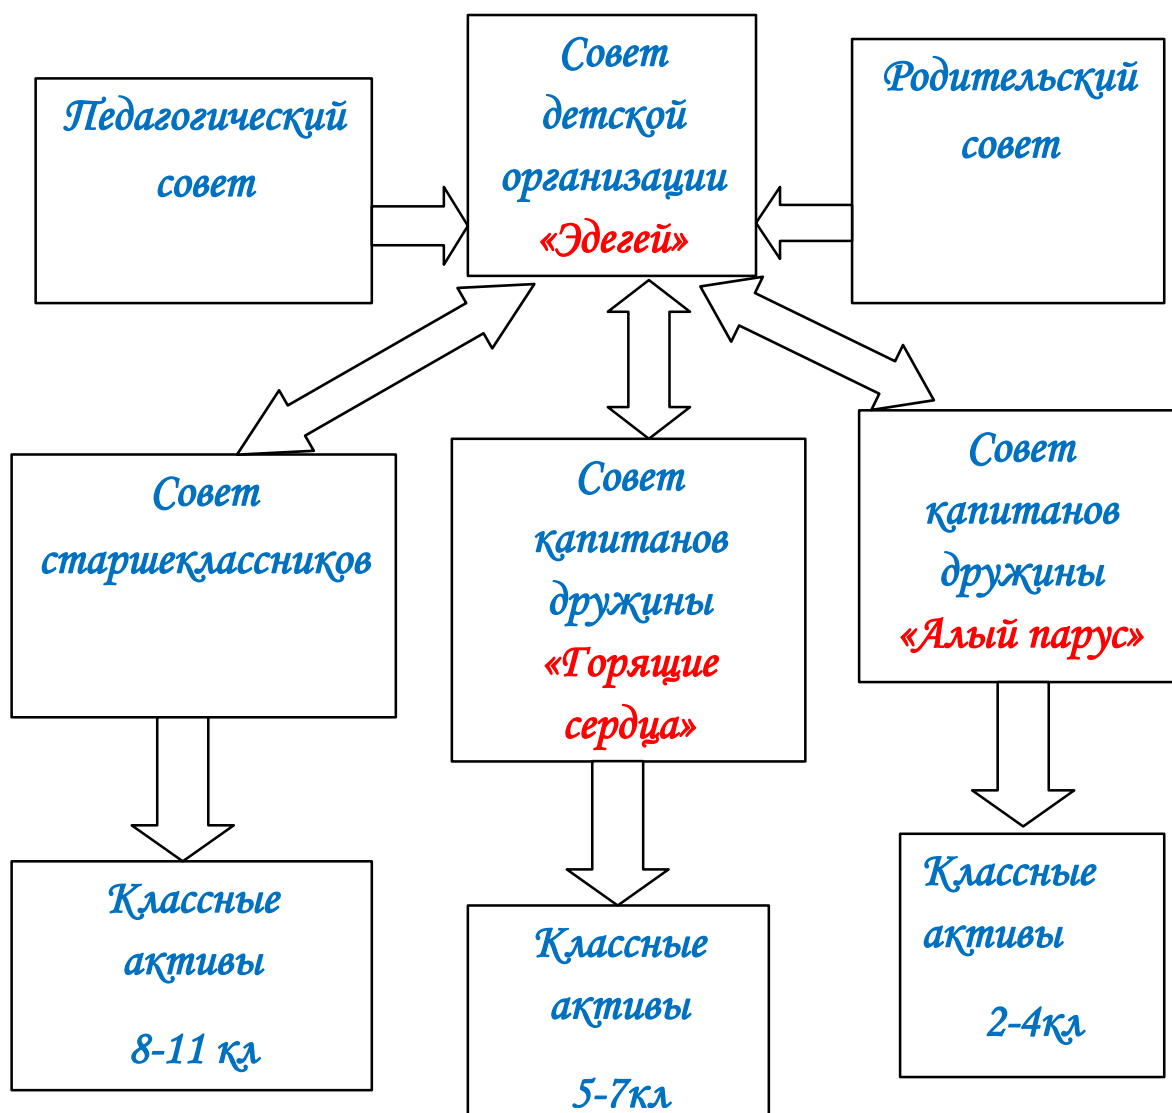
Педагогический совет

Совет детской организации «Эдегей»

Родительский совет

Совет старшеклассников

Совет капитанов дружины «Горящие сердца»

Совет капитанов дружины «Алый парус»

Классные активы 8-11 кл

Классные активы 5-7кл

Классные активы 2-4кл